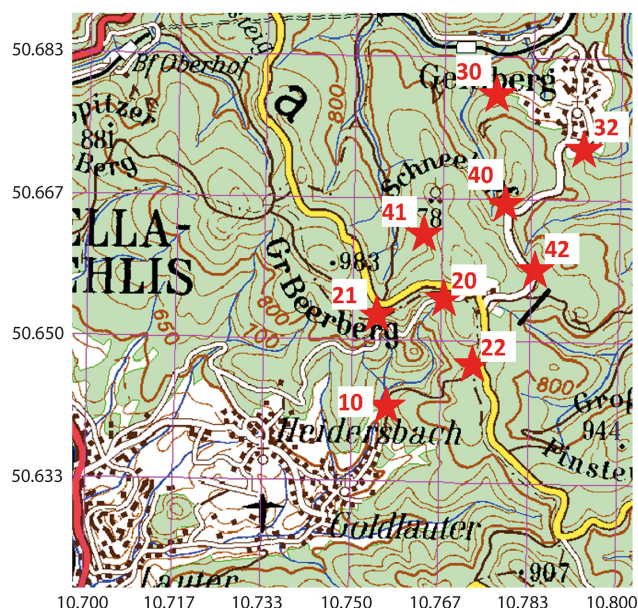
50.683
50.667
50.650
50.633
10.700
10.717
10.733
10.750
10.767
10.783
10.800

Bf Oberhof
Spitzer
881
Berg
ELLA-
EHLIS
a
800
Gehlberg
Schnee
78
983
Gr Beerberg
800
650
700
Heidersbach
Goldlauter
Lauter
800
Großer
944
Finster
907

30
32
40
41
42
20
21
22
10